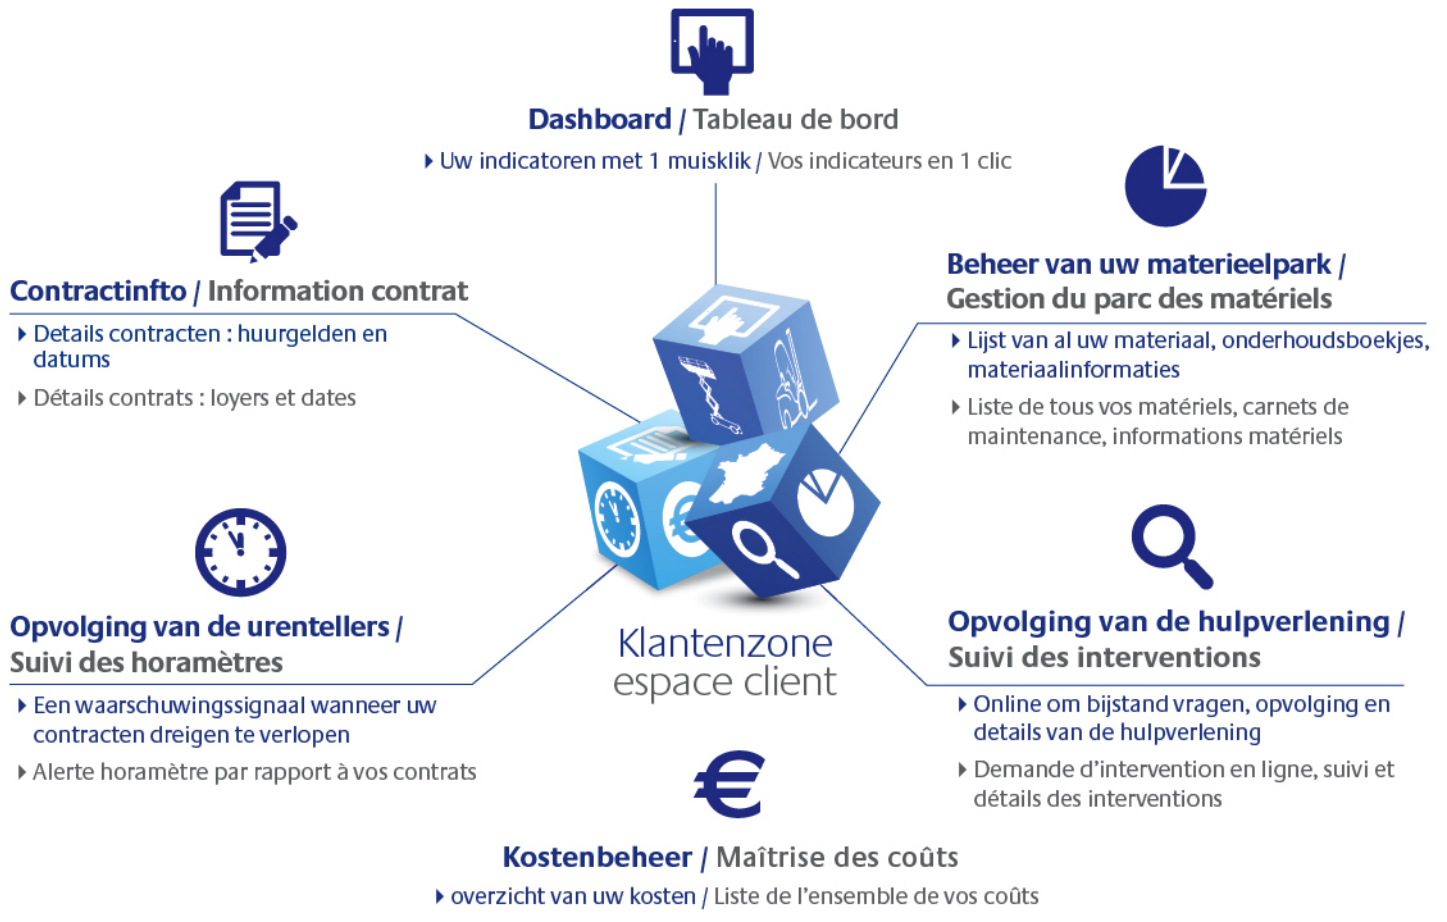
Dashboard / Tableau de bord

Uw indicatoren met 1 muisklik / Vos indicateurs en 1 clic

Contractinfto / Information contrat

Details contracten : huurgelden en datums

Détails contrats : loyers et dates

Beheer van uw materieelpark / Gestion du parc des matériels

Lijst van al uw materiaal, onderhoudsboekjes, materiaalinformaties

Liste de tous vos matériels, carnets de maintenance, informations matériels

Opvolging van de urentellers / Suivi des horamètres

Een waarschuwingssignaal wanneer uw contracten dreigen te verlopen

Alerte horamètre par rapport à vos contrats

Klantenzone espace client

Opvolging van de hulpverlening / Suivi des interventions

Online om bijstand vragen, opvolging en details van de hulpverlening

Demande d'intervention en ligne, suivi et détails des interventions

Kostenbeheer / Maîtrise des coûts

overzicht van uw kosten / Liste de l'ensemble de vos coûts